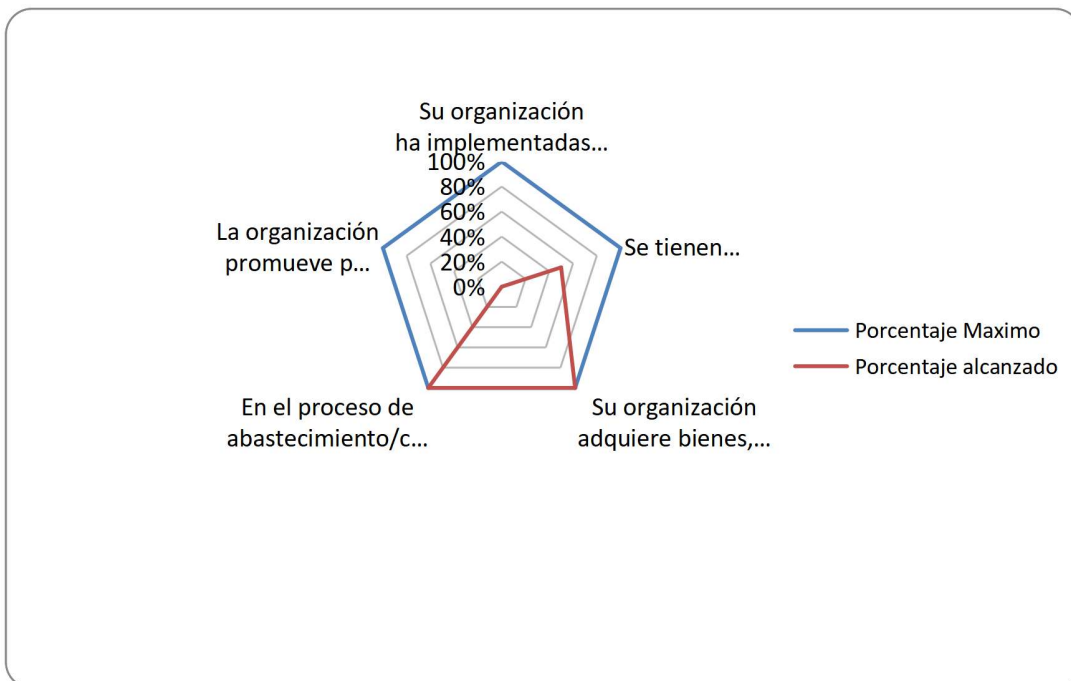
Su organización ha implementadas…

100%
80%
60%
40%
20%
0%

Se tienen…

Su organización adquiere bienes,…

En el proceso de abastecimiento/c…

La organización promueve p…

Porcentaje Maximo
Porcentaje alcanzado